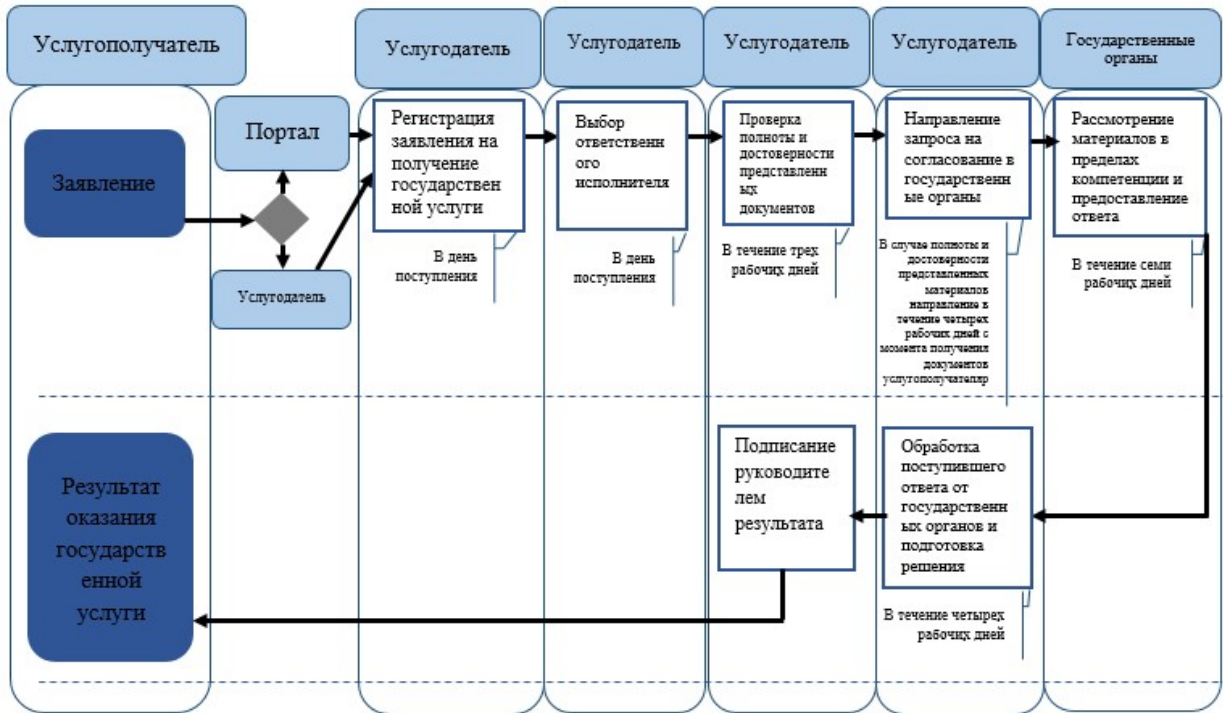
Услугополучатель

Услугодатель

Услугодатель

Услугодатель

Услугодатель

Государственные органы

Заявление

Портал

Услугодатель

Регистрация заявления на получение государственной услуги

В день поступления

Выбор ответственного исполнителя

В день поступления

Проверка полноты и достоверности представленных документов

В течение трех рабочих дней

Направление запроса на согласование в государственные органы

В случае полноты и достоверности представленных материалов направление в течение четырех рабочих дней с момента получения документов услугополучателяр

Рассмотрение материалов в пределах компетенции и предоставление ответа

В течение семи рабочих дней

Результат оказания государственной услуги

Подписание руководителем результата

Обработка поступившего ответа от государственных органов и подготовка решения

В течение четырех рабочих дней